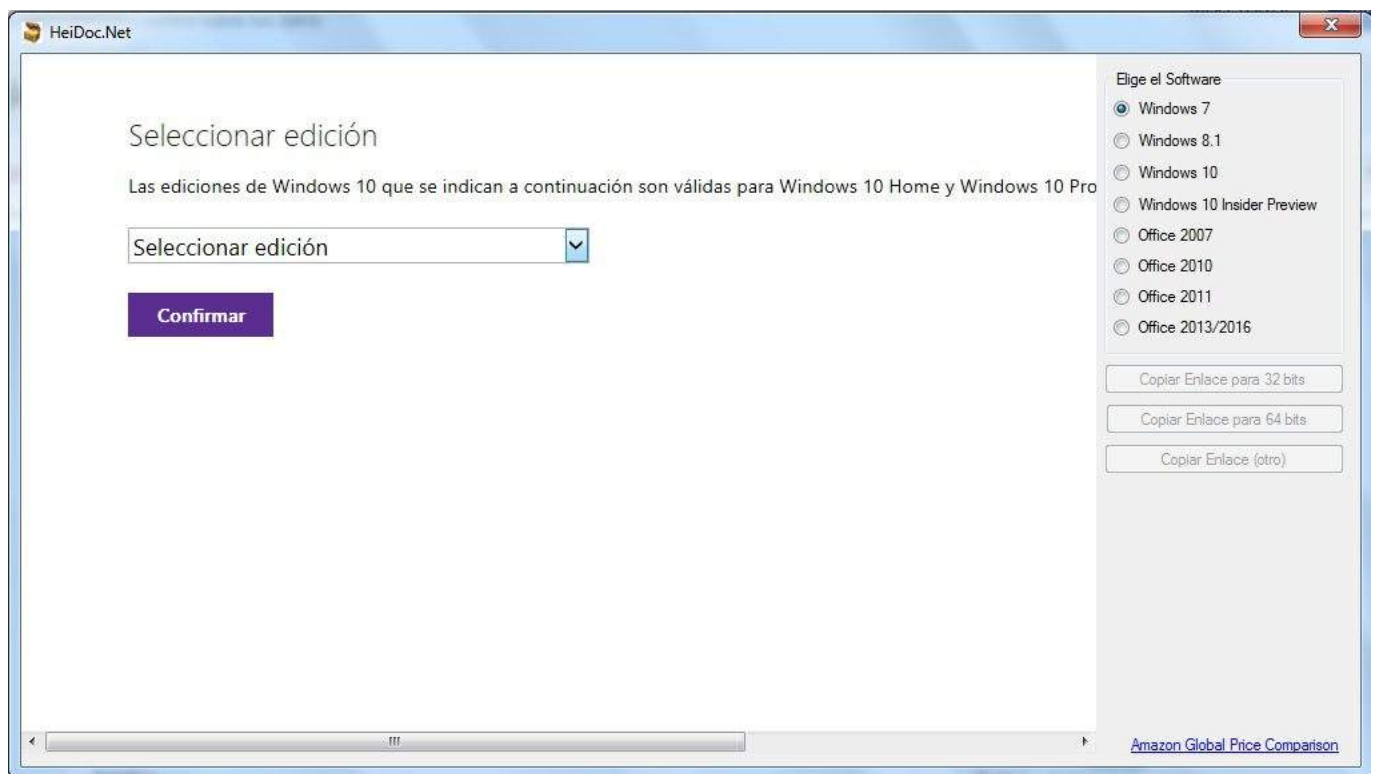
HeiDoc.Net

Seleccionar edición

Las ediciones de Windows 10 que se indican a continuación son válidas para Windows 10 Home y Windows 10 Pro

Seleccionar edición

Confirmar

Elige el Software
Windows 7
Windows 8.1
Windows 10
Windows 10 Insider Preview
Office 2007
Office 2010
Office 2011
Office 2013/2016

Copiar Enlace para 32 bits
Copiar Enlace para 64 bits
Copiar Enlace (otro)

Amazon Global Price Comparison